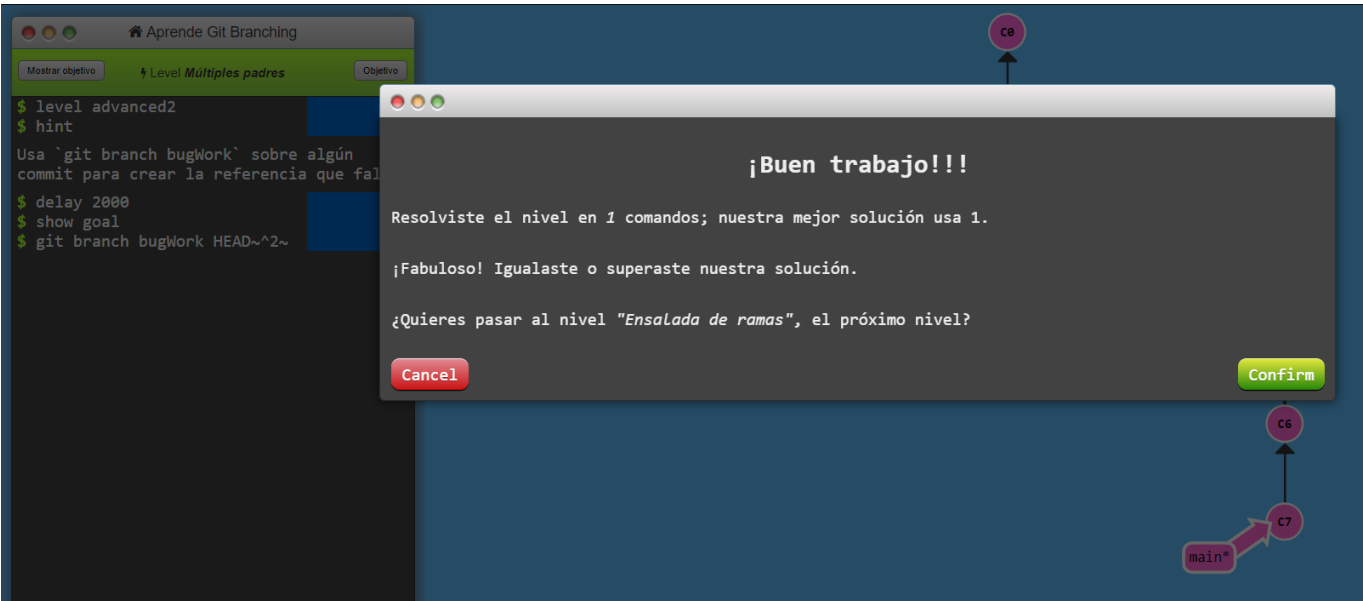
Aprende Git Branching

Mostrar objetivo

Level Múltiples padres

Objetivo

$ level advanced2
$ hint

Usa `git branch bugWork` sobre algún commit para crear la referencia que fal

$ delay 2000
$ show goal
$ git branch bugWork HEAD~^2~

C0

¡Buen trabajo!!!

Resolviste el nivel en 1 comandos; nuestra mejor solución usa 1.

¡Fabuloso! Igualaste o superaste nuestra solución.

¿Quieres pasar al nivel "Ensalada de ramas", el próximo nivel?

Cancel

Confirm

C6

C7

main*